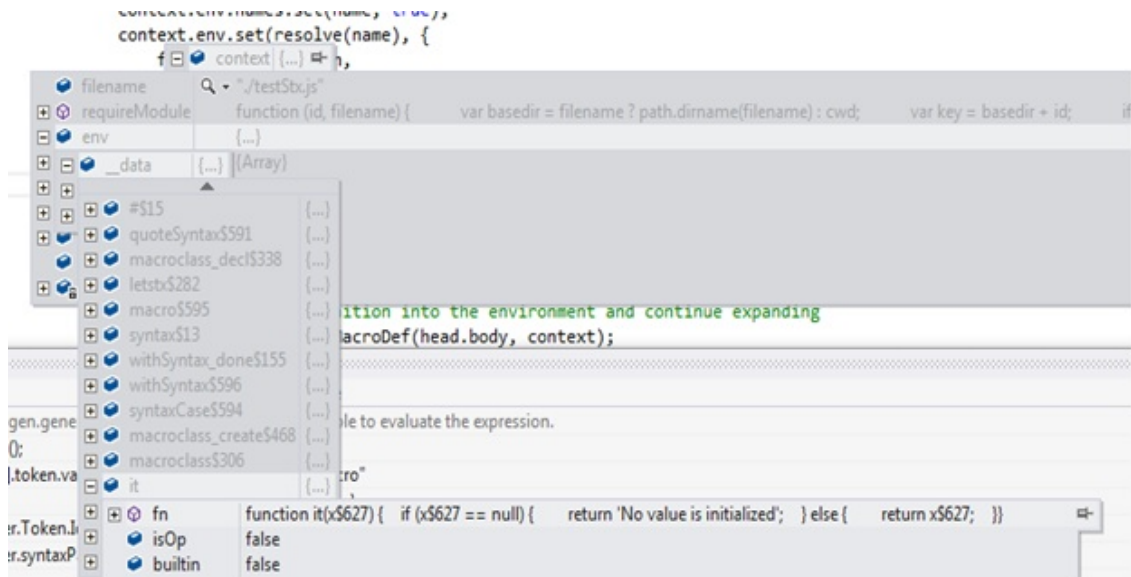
context.env.set(resolve(name), {
f context {...} n,
filename "./testStx.js"
requireModule function (id, filename) { var basedir = filename ? path.dirname(filename) : cwd; var key = basedir + id; if
env {...}
_data {...} [Array]
#$15 {...}
quoteSyntax$591 {...}
macroclass_decl$338 {...}
letstx$282 {...}
macro$595 {...}
syntax$13 {...}
withSyntax_done$155 {...}
withSyntax$596 {...}
syntaxCase$594 {...}
macroclass_create$468 {...}
macroclass$306 {...}
it {...}
ition into the environment and continue expanding
acroDef(head.body, context);
gen.gene
0;
.token.va
ble to evaluate the expression.
cro"
fn function it(x$627) { if (x$627 == null) { return 'No value is initialized'; } else { return x$627; }}
isOp false
builtin false
r.Token.I
r.syntaxP